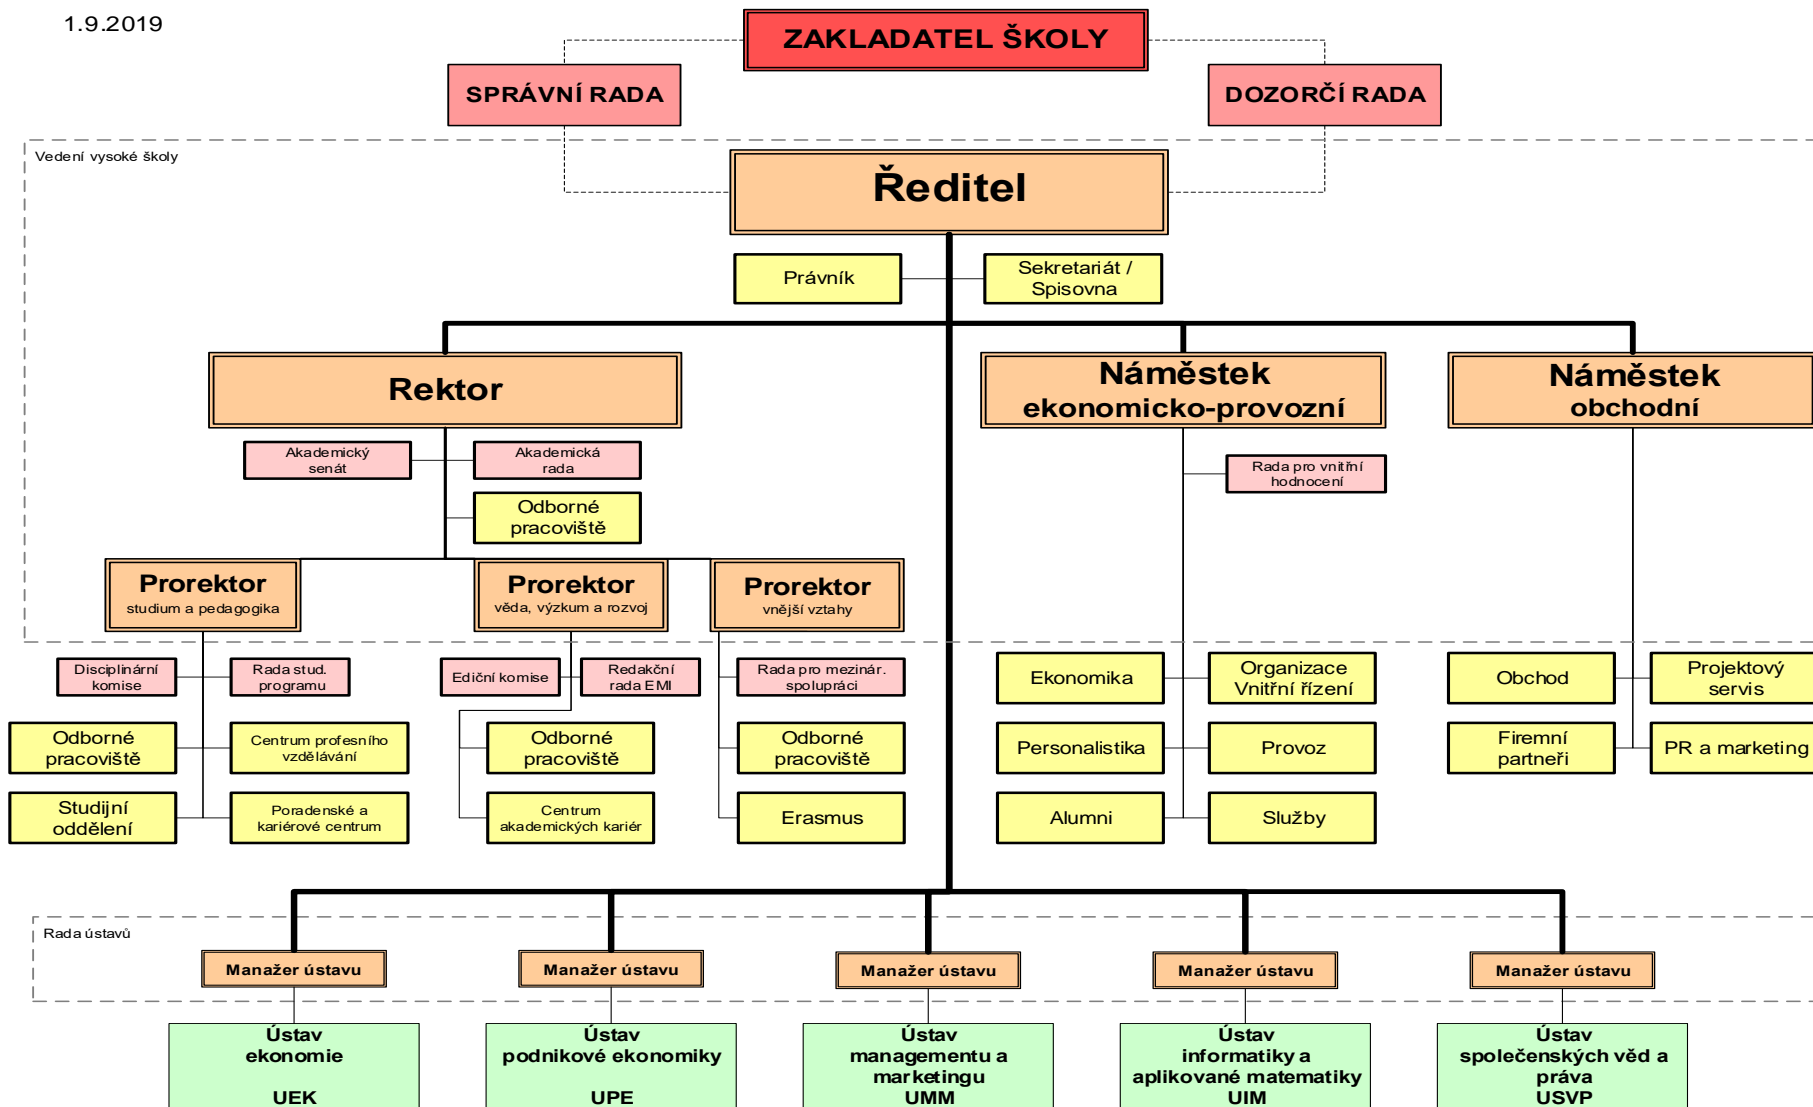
1.9.2019

ZAKLADATEL ŠKOLY

SPRÁVNÍ RADA

DOZORČÍ RADA

Vedení vysoké školy

Ředitel

Právník

Sekretariát / Spisovna

Rektor

Náměstek ekonomicko-provozní

Náměstek obchodní

Akademický senát

Akademická rada

Odborné pracoviště

Rada pro vnitřní hodnocení

Prorektor studium a pedagogika

Prorektor věda, výzkum a rozvoj

Prorektor vnější vztahy

Disciplinární komise

Rada stud. programu

Ediční komise

Redakční rada EMI

Rada pro mezinár. spolupráci

Odborné pracoviště

Centrum profesního vzdělávání

Odborné pracoviště

Odborné pracoviště

Studijní oddělení

Poradenské a kariérové centrum

Centrum akademických kariér

Erasmus

Ekonomika

Organizace Vnitřní řízení

Personalistika

Provoz

Alumni

Služby

Obchod

Projektový servis

Firemní partneři

PR a marketing

Rada ústavů

Manažer ústavu

Manažer ústavu

Manažer ústavu

Manažer ústavu

Manažer ústavu

Ústav ekonomie UEK

Ústav podnikové ekonomiky UPE

Ústav managementu a marketingu UMM

Ústav informatiky a aplikované matematiky UIM

Ústav společenských věd a práva USVP